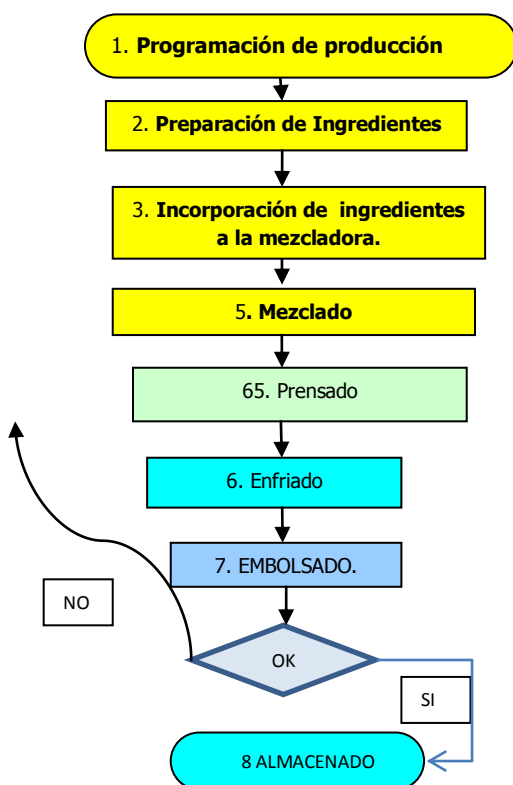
1. **Programación de producción**

2. **Preparación de Ingredientes**

3. **Incorporación de ingredientes a la mezcladora.**

5**. Mezclado**

65. Prensado

6. Enfriado

7. EMBOLSADO.

NO

OK

SI

8 ALMACENADO